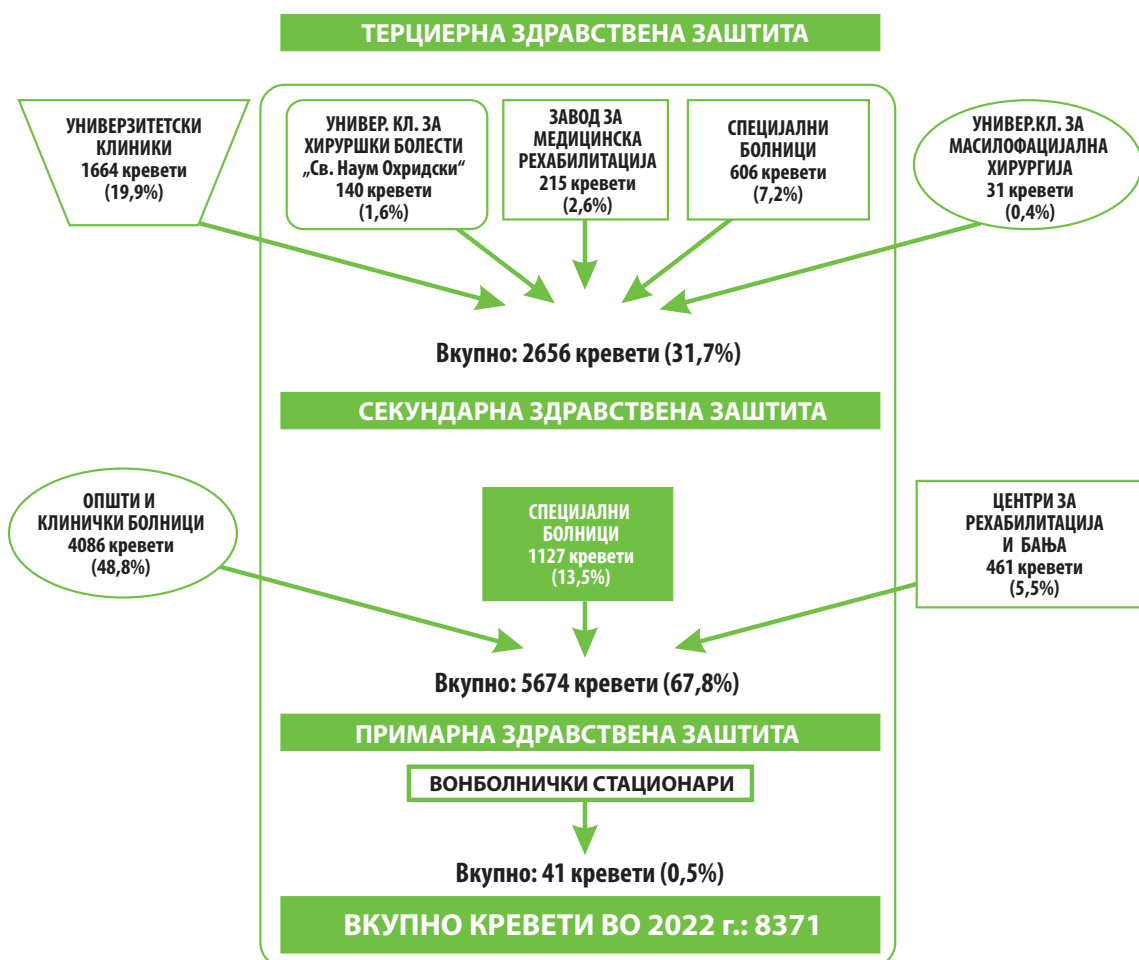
ТЕРЦИЕРНА ЗДРАВСТВЕНА ЗАШТИТА

УНИВЕРЗИТЕТСКИ КЛИНИКИ
1664 кревети
(19,9%)

УНИВЕР. КЛ. ЗА ХИРУРШКИ БОЛЕСТИ „Св. Наум Охридски“
140 кревети
(1,6%)

ЗАВОД ЗА МЕДИЦИНСКА РЕХАБИЛИТАЦИЈА
215 кревети
(2,6%)

СПЕЦИЈАЛНИ БОЛНИЦИ
606 кревети
(7,2%)

УНИВЕР.КЛ. ЗА МАСИЛОФАЦИЈАЛНА ХИРУРГИЈА
31 кревети
(0,4%)

Вкупно: 2656 кревети (31,7%)

СЕКУНДАРНА ЗДРАВСТВЕНА ЗАШТИТА

ОПШТИ И КЛИНИЧКИ БОЛНИЦИ
4086 кревети
(48,8%)

СПЕЦИЈАЛНИ БОЛНИЦИ
1127 кревети
(13,5%)

ЦЕНТРИ ЗА РЕХАБИЛИТАЦИЈА И БАЊА
461 кревети
(5,5%)

Вкупно: 5674 кревети (67,8%)

ПРИМАРНА ЗДРАВСТВЕНА ЗАШТИТА

ВОНБОЛНИЧКИ СТАЦИОНАРИ

Вкупно: 41 кревети (0,5%)

ВКУПНО КРЕВЕТИ ВО 2022 г.: 8371